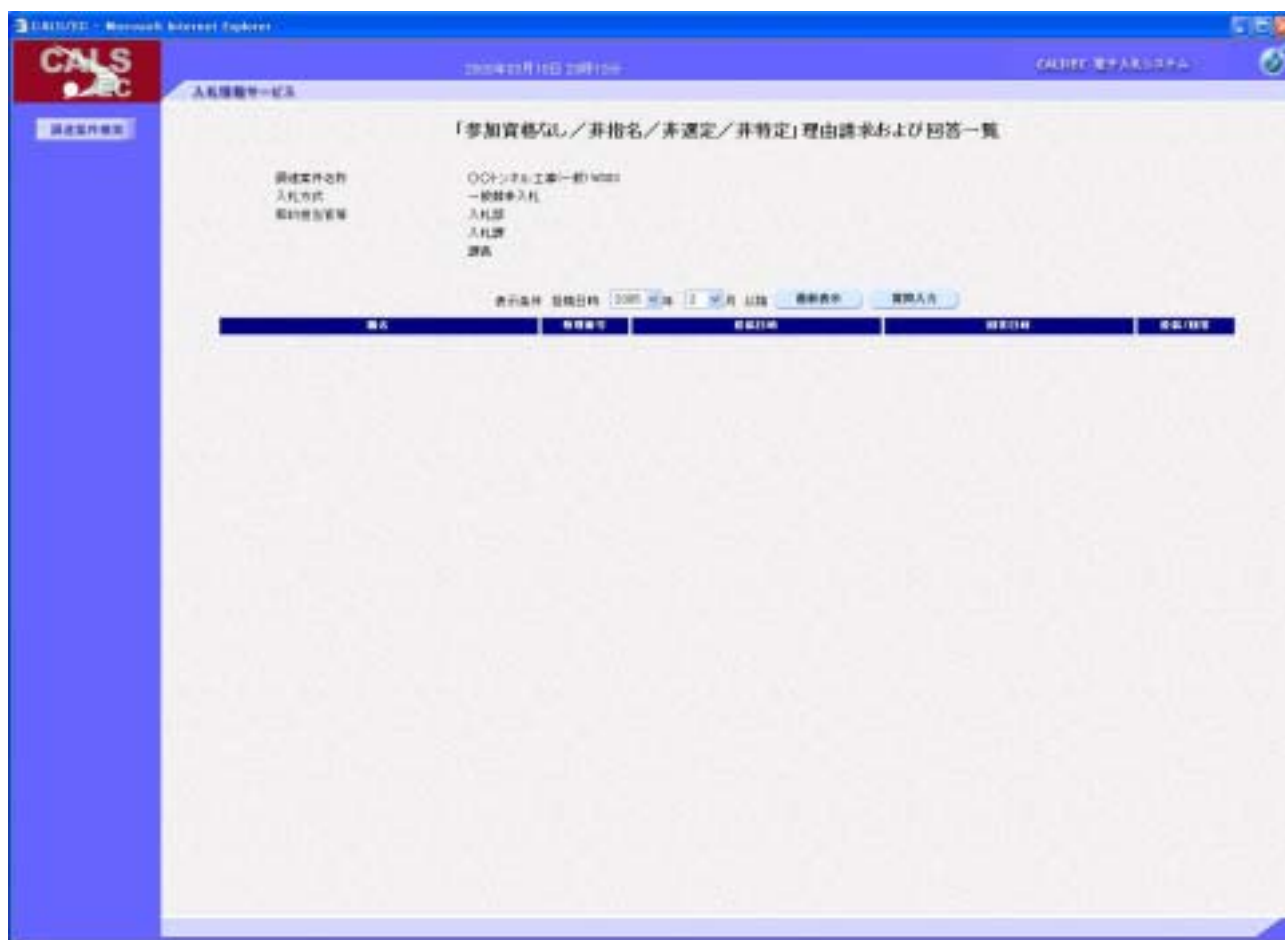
CALS/EC - Microsoft Internet Explorer

CALS EC

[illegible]

CALS/EC 電子入札システム

入札情報サービス

調達案件検索

「参加資格なし／非指名／非選定／非特定」理由請求および回答一覧

調達案件名称　〇〇トンネル工事一般（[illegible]）
入札方式　一般競争入札
契約担当官等　入札部
入札課
課長

表示条件　登録日時 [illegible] 年 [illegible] 月 以降　最新表示　質問入力

| 業者名 | 整理番号 | 登録日時 | 回答日時 | 提出/回答 |
|---|---|---|---|---|